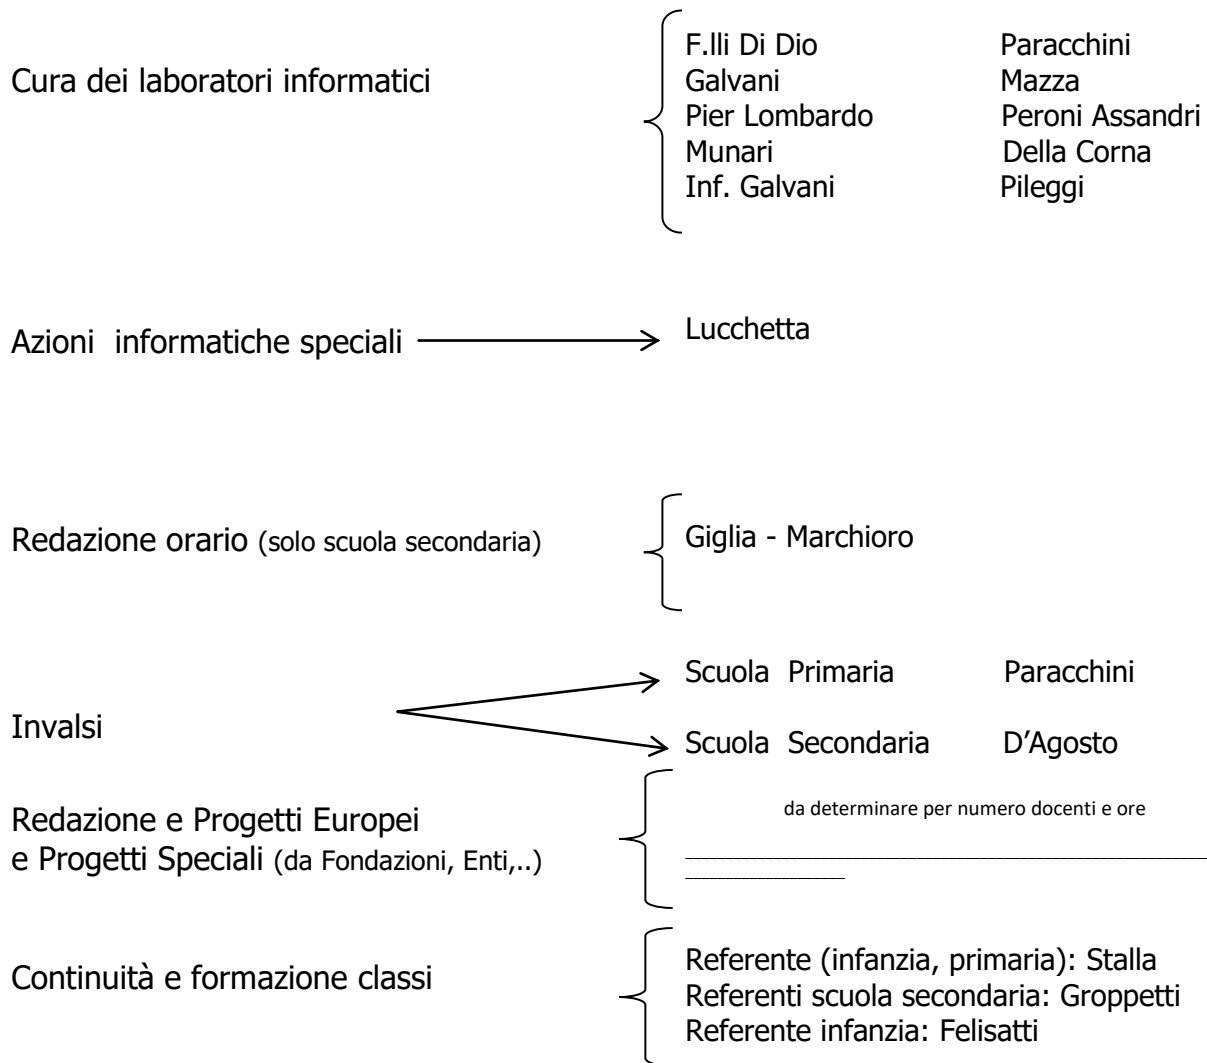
Cura dei laboratori informatici

F.lli Di Dio Paracchini
Galvani Mazza
Pier Lombardo Peroni Assandri
Munari Della Corna
Inf. Galvani Pileggi

Azioni informatiche speciali

Lucchetta

Redazione orario (solo scuola secondaria)

Giglia - Marchioro

Invalsi

Scuola Primaria Paracchini

Scuola Secondaria D'Agosto

Redazione e Progetti Europei e Progetti Speciali (da Fondazioni, Enti,..)

da determinare per numero docenti e ore

Continuità e formazione classi

Referente (infanzia, primaria): Stalla
Referenti scuola secondaria: Groppetti
Referente infanzia: Felisatti